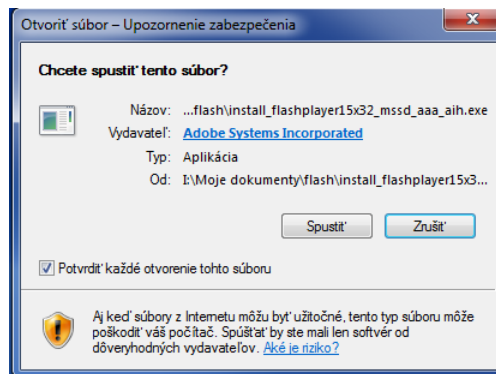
Otvoriť súbor – Upozornenie zabezpečenia

Chcete spustiť tento súbor?

Názov: ...flash\install_flashplayer15x32_mssd_aaa_aih.exe
Vydavateľ: Adobe Systems Incorporated
Typ: Aplikácia
Od: I:\Moje dokumenty\flash\install_flashplayer15x3...

Spustiť Zrušiť

Potvrdiť každé otvorenie tohto súboru

Aj keď súbory z Internetu môžu byť užitočné, tento typ súboru môže poškodiť váš počítač. Spúšťajte len softvér od dôveryhodných vydavateľov. Aké je riziko?